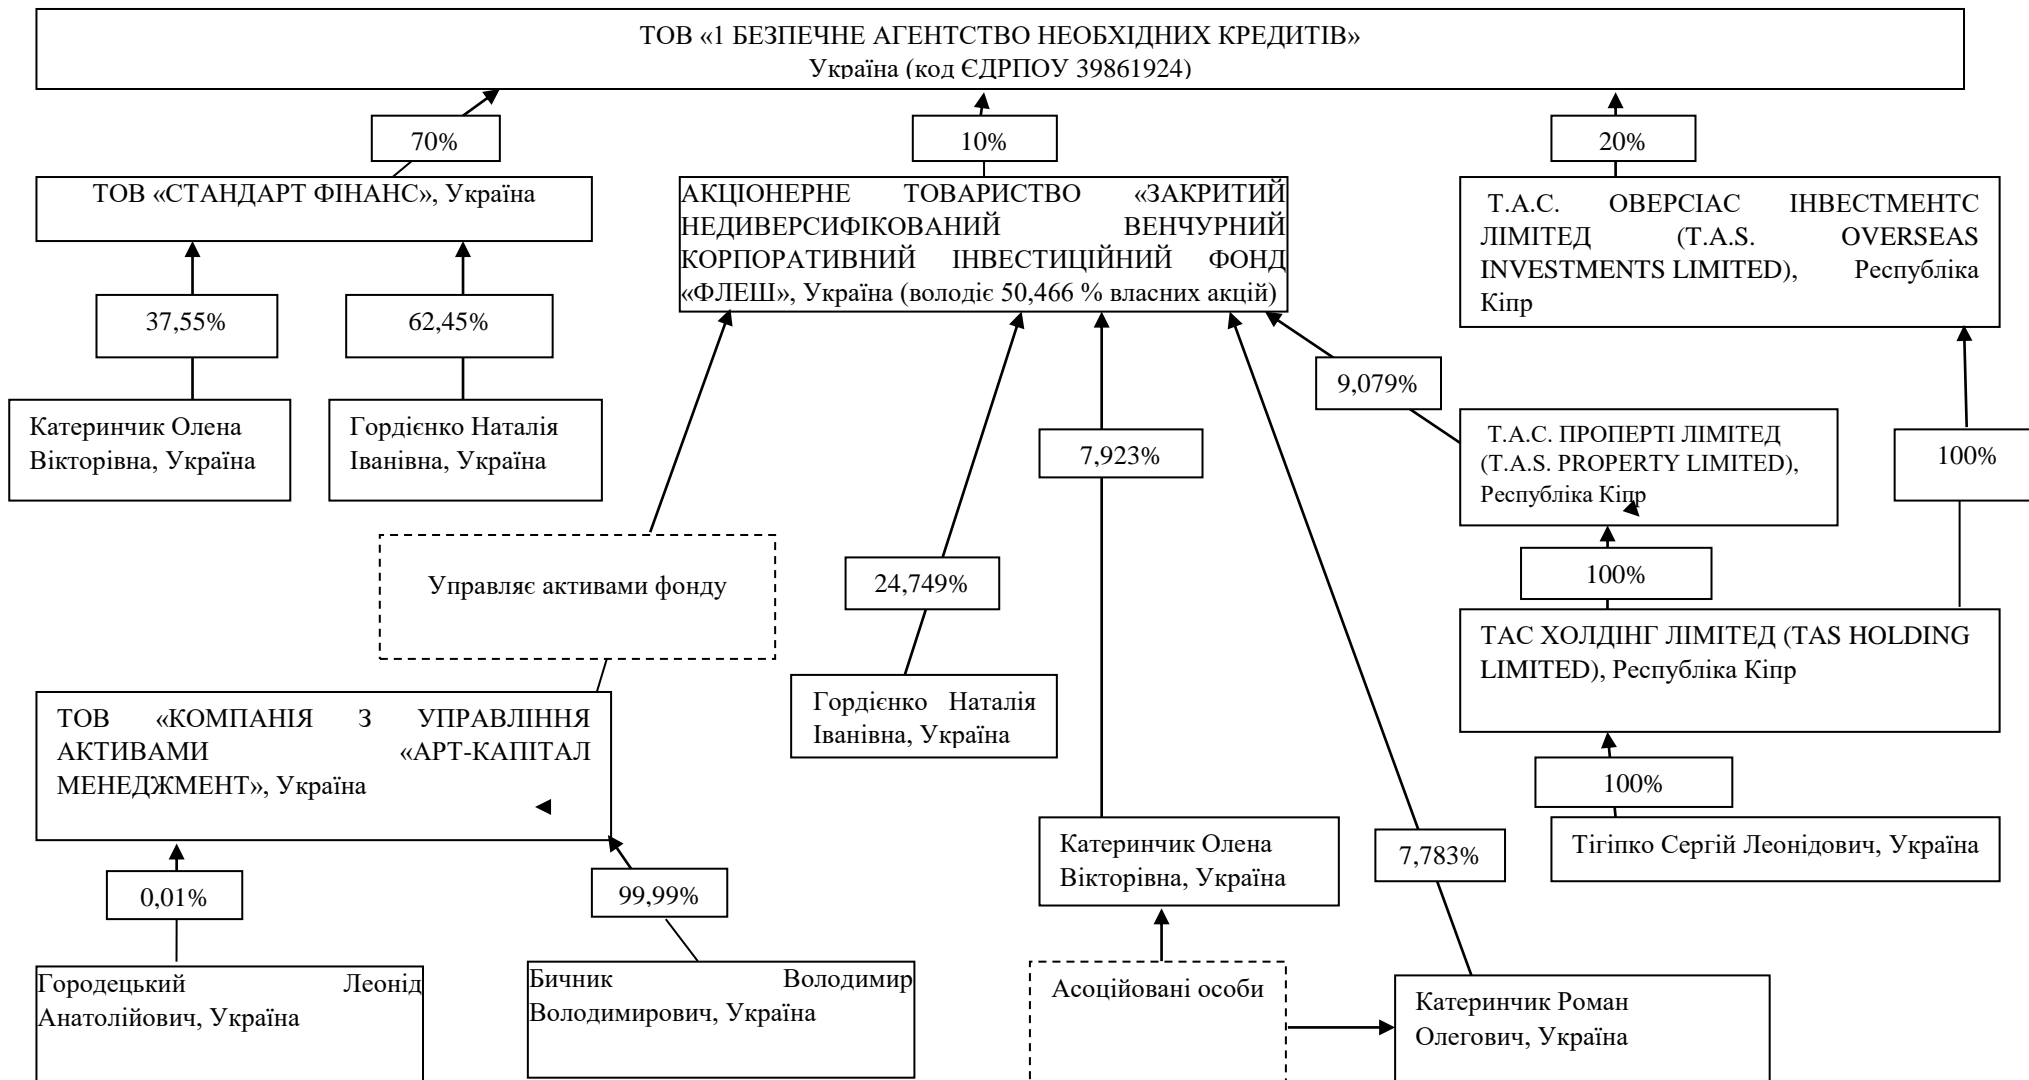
ТОВ «1 БЕЗПЕЧНЕ АГЕНТСТВО НЕОБХІДНИХ КРЕДИТІВ»
Україна (код ЄДРПОУ 39861924)

70%

10%

20%

ТОВ «СТАНДАРТ ФІНАНС», Україна

АКЦІОНЕРНЕ ТОВАРИСТВО «ЗАКРИТИЙ НЕДИВЕРСИФІКОВАНИЙ ВЕНЧУРНИЙ КОРПОРАТИВНИЙ ІНВЕСТИЦІЙНИЙ ФОНД «ФЛЕШ», Україна (володіє 50,466 % власних акцій)

Т.А.С. ОВЕРСІАС ІНВЕСТМЕНТС ЛІМІТЕД (T.A.S. OVERSEAS INVESTMENTS LIMITED), Республіка Кіпр

37,55%

62,45%

Катеринчик Олена Вікторівна, Україна

Гордієнко Наталія Іванівна, Україна

9,079%

7,923%

Т.А.С. ПРОПЕРТІ ЛІМІТЕД (T.A.S. PROPERTY LIMITED), Республіка Кіпр

100%

Управляє активами фонду

24,749%

100%

ТАС ХОЛДІНГ ЛІМІТЕД (TAS HOLDING LIMITED), Республіка Кіпр

ТОВ «КОМПАНІЯ З УПРАВЛІННЯ АКТИВАМИ «АРТ-КАПІТАЛ МЕНЕДЖМЕНТ», Україна

Гордієнко Наталія Іванівна, Україна

100%

Катеринчик Олена Вікторівна, Україна

7,783%

Тігіпко Сергій Леонідович, Україна

0,01%

99,99%

Городецький Леонід Анатолійович, Україна

Бичник Володимир Володимирович, Україна

Асоційовані особи

Катеринчик Роман Олегович, Україна